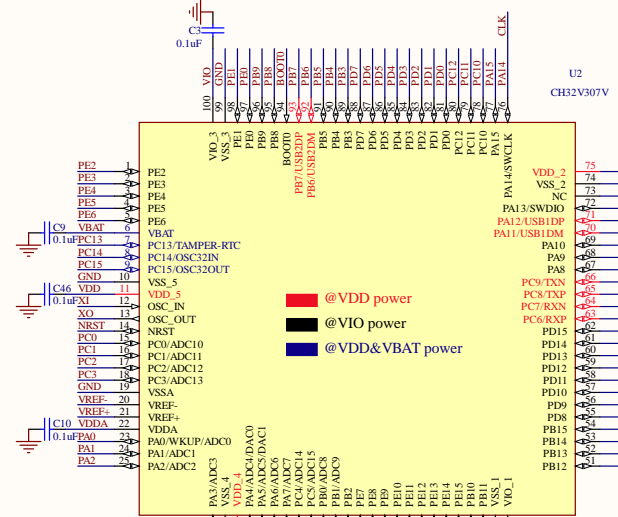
C3
0.1uF

VIO GND PE1 PE0 PB9 PB8 BOOT0 PB7 PB6 PB5 PB4 PB3 PD7 PD6 PD5 PD4 PD3 PD2 PD1 PD0 PC12 PC11 PC10 PA15 PA14 CLK

100 99 98 97 96 95 94 93 92 91 90 89 88 87 86 85 84 83 82 81 80 79 78 77 76

U2
CH32V307V

VIO_3 VSS_3 PE1 PE0 PB9 PB8 BOOT0 PB7/USB2DP PB6/USB2DM PB5 PB4 PB3 PD7 PD6 PD5 PD4 PD3 PD2 PD1 PD0 PC12 PC11 PC10 PA15 PA14/SWCLK

PE2 1 PE2
PE3 2 PE3
PE4 3 PE4
PE5 4 PE5
PE6 5 PE6
C9 VBAT 6 VBAT
0.1uF PC13 7 PC13/TAMPER-RTC
PC14 8 PC14/OSC32IN
PC15 9 PC15/OSC32OUT
GND 10 VSS_5
C46 VDD 11 VDD_5
0.1uF XI 12 OSC_IN
XO 13 OSC_OUT
NRST 14 NRST
PC0 15 PC0/ADC10
PC1 16 PC1/ADC11
PC2 17 PC2/ADC12
PC3 18 PC3/ADC13
GND 19 VSSA
VREF- 20 VREF-
VREF+ 21 VREF+
C10 VDDA 22 VDDA
0.1uF PA0 23 PA0/WKUP/ADC0
PA1 24 PA1/ADC1
PA2 25 PA2/ADC2

@VDD power
@VIO power
@VDD&VBAT power

VDD_2 75
VSS_2 74
NC 73
PA13/SWDIO 72
PA12/USB1DP 71
PA11/USB1DM 70
PA10 69
PA9 68
PA8 67
PC9/TXN 66
PC8/TXP 65
PC7/RXN 64
PC6/RXP 63
PD15 62
PD14 61
PD13 60
PD12 59
PD11 58
PD10 57
PD9 56
PD8 55
PB15 54
PB14 53
PB13 52
PB12 51

PA3/ADC3 VDD_4 PA4/ADC4/DAC0 PA5/ADC5/DAC1 PA6/ADC6 PA7/ADC7 PC4/ADC14 PC5/ADC15 PB0/ADC8 PB1/ADC9 PB2 PE7 PE8 PE9 PE10 PE11 PE12 PE13 PE14 PE15 PB10 PB11 VSS_1 VIO_1